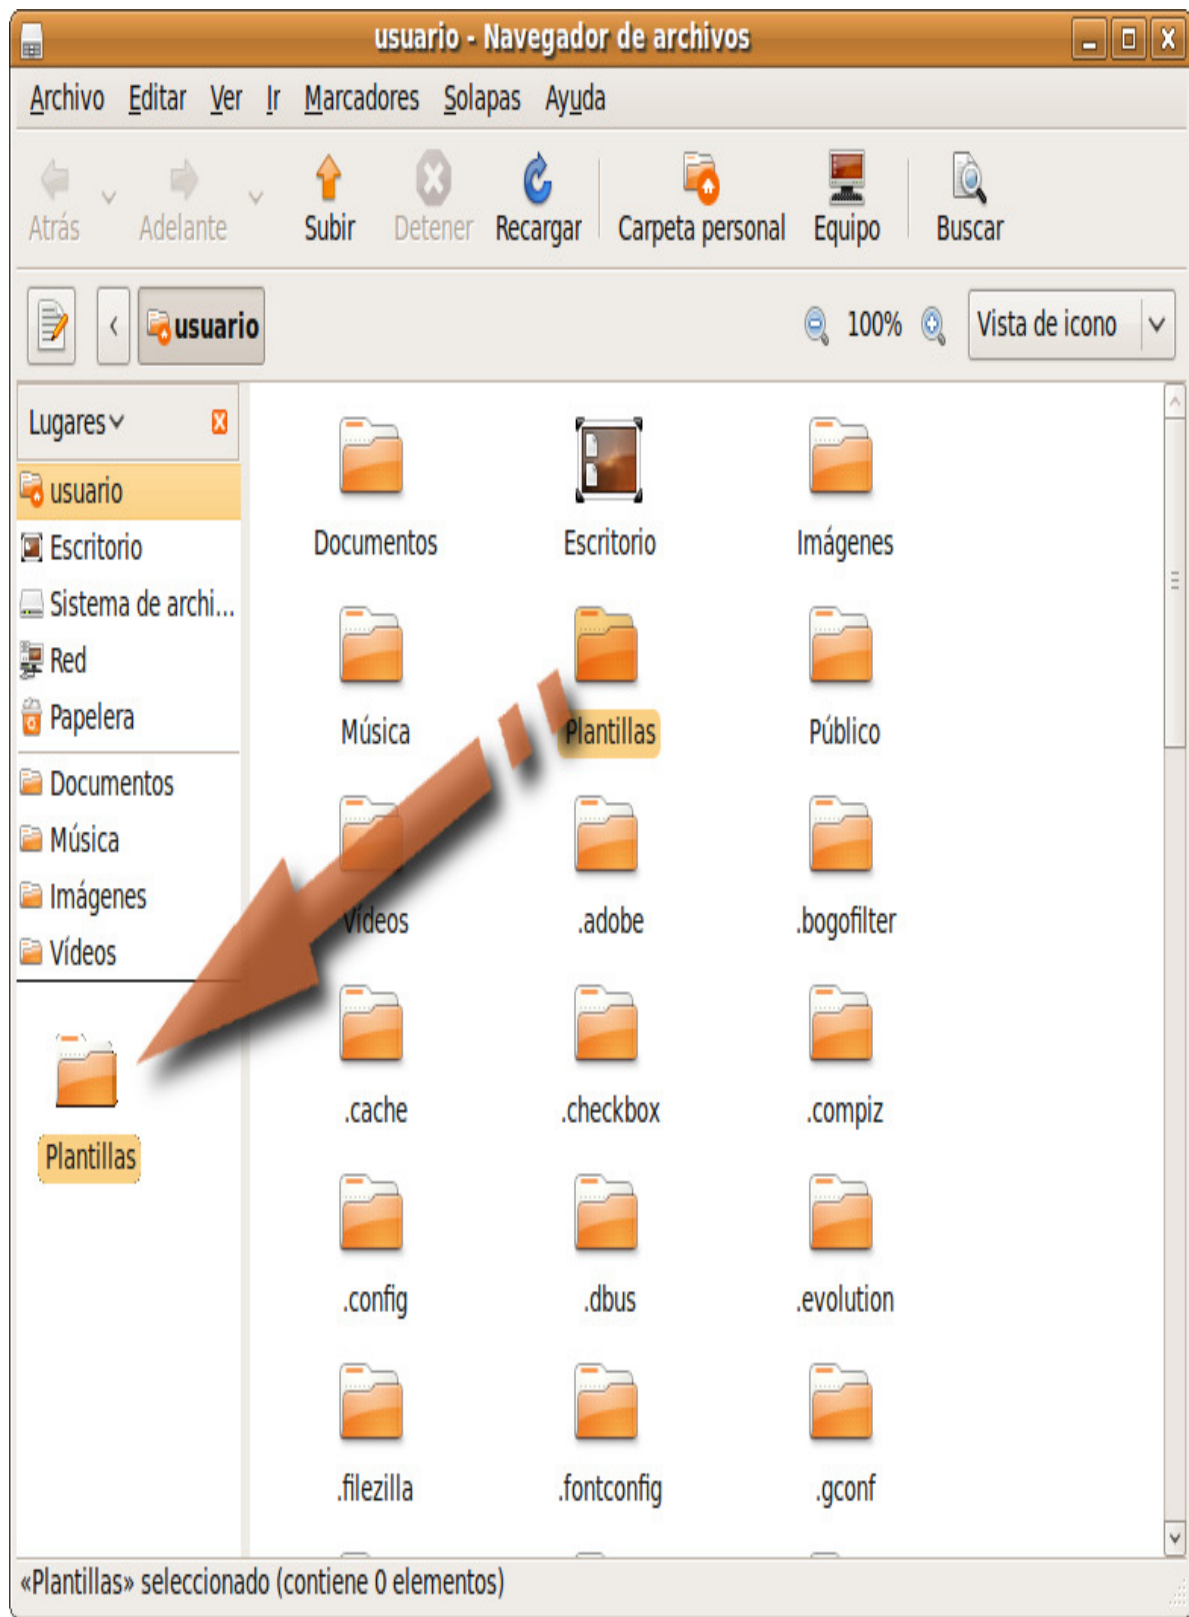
usuario - Navegador de archivos

Archivo Editar Ver Ir Marcadores Solapas Ayuda

Atrás Adelante Subir Detener Recargar Carpeta personal Equipo Buscar

usuario 100% Vista de icono

Lugares

usuario
Escritorio
Sistema de archi...
Red
Papelera
Documentos
Música
Imágenes
Vídeos

Plantillas

Documentos Escritorio Imágenes
Música Plantillas Público
Vídeos .adobe .bogofilter
.cache .checkbox .compiz
.config .dbus .evolution
.filezilla .fontconfig .gconf

«Plantillas» seleccionado (contiene 0 elementos)